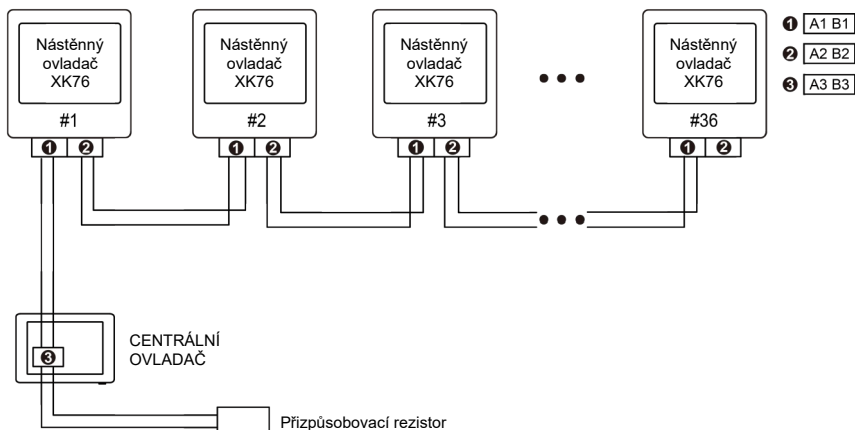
Nástěnný ovladač XK76

#1

❶ ❷

Nástěnný ovladač XK76

#2

❶ ❷

Nástěnný ovladač XK76

#3

❶ ❷

• • •

Nástěnný ovladač XK76

#36

❶ ❷

❶ A1 B1
❷ A2 B2
❸ A3 B3

• • •

❸

CENTRÁLNÍ OVLADAČ

Přizpůsobovací rezistor